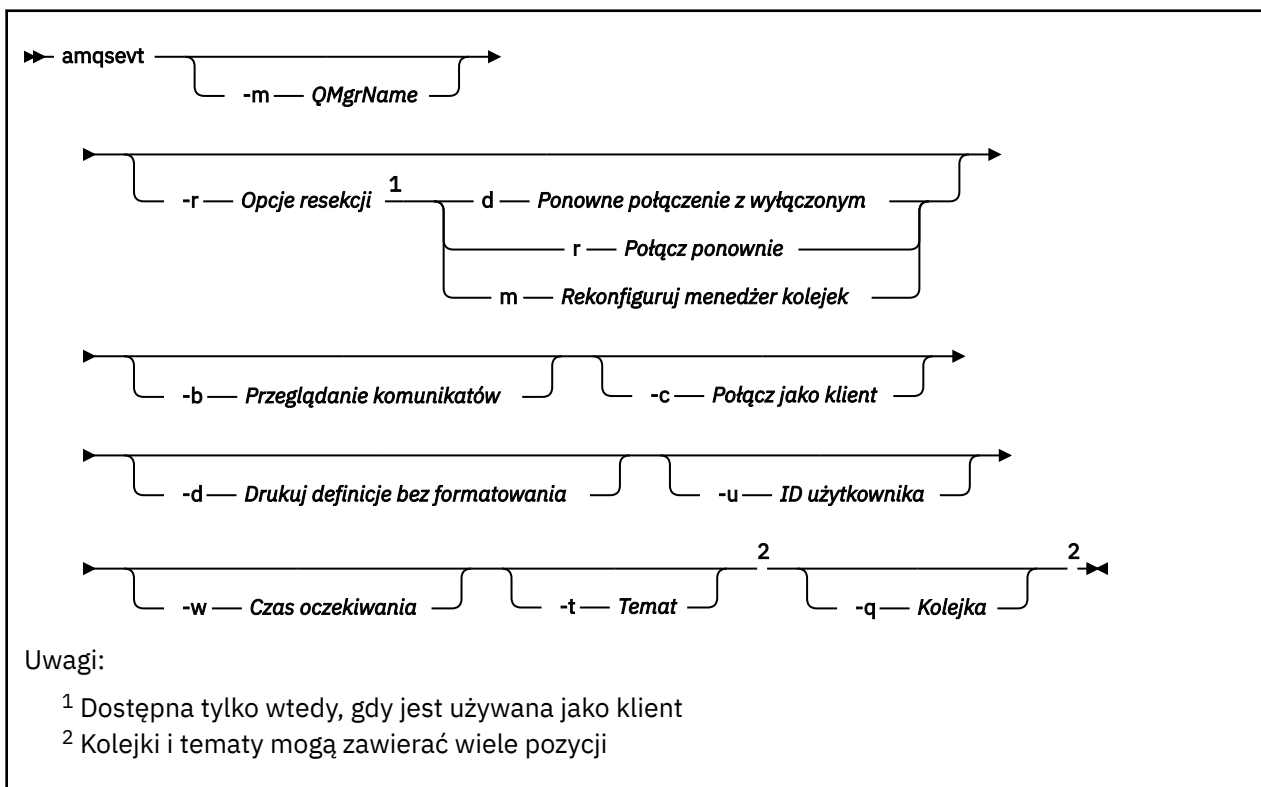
amqsevt -m QMgrName

-r Opcje resekcji $^1$ d Ponowne połączenie z wyłączonym
r Połącz ponownie
m Rekonfiguruj menedżer kolejek

-b Przeglądanie komunikatów -c Połącz jako klient

-d Drukuj definicje bez formatowania -u ID użytkownika

-w Czas oczekiwania -t Temat $^2$ -q Kolejka $^2$

Uwagi:

$^1$ Dostępna tylko wtedy, gdy jest używana jako klient
$^2$ Kolejki i tematy mogą zawierać wiele pozycji